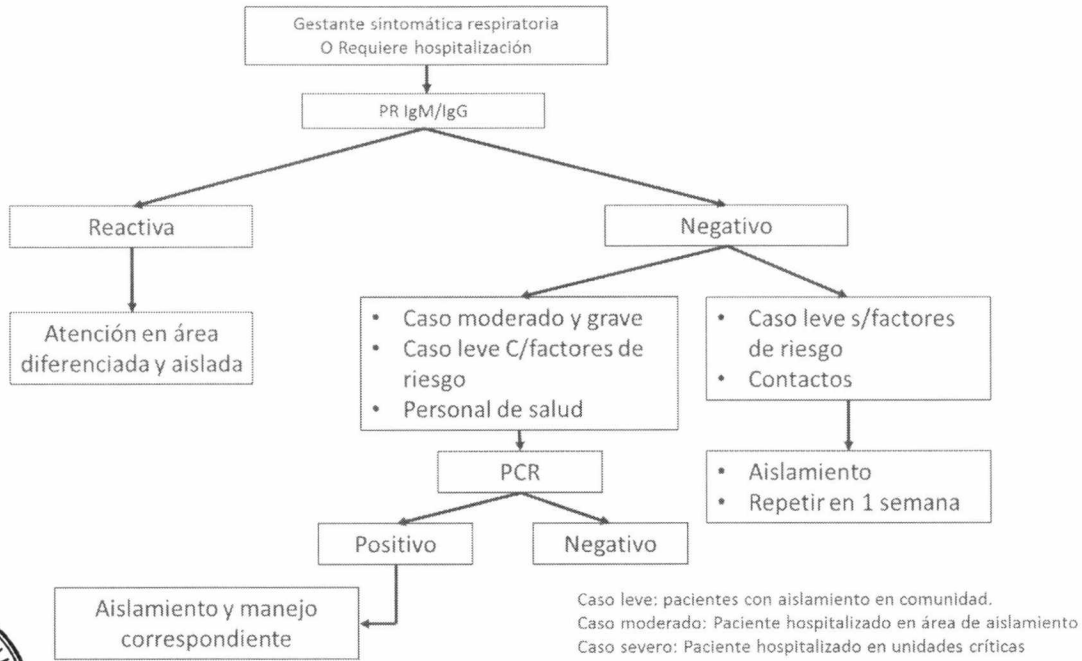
Gestante sintomática respiratoria
O Requiere hospitalización

PR IgM/IgG

Reactiva

Atención en área diferenciada y aislada

Negativo

• Caso moderado y grave
• Caso leve C/factores de riesgo
• Personal de salud

PCR

Positivo

Negativo

Aislamiento y manejo correspondiente

• Caso leve s/factores de riesgo
• Contactos

• Aislamiento
• Repetir en 1 semana

Caso leve: pacientes con aislamiento en comunidad.
Caso moderado: Paciente hospitalizado en área de aislamiento
Caso severo: Paciente hospitalizado en unidades críticas